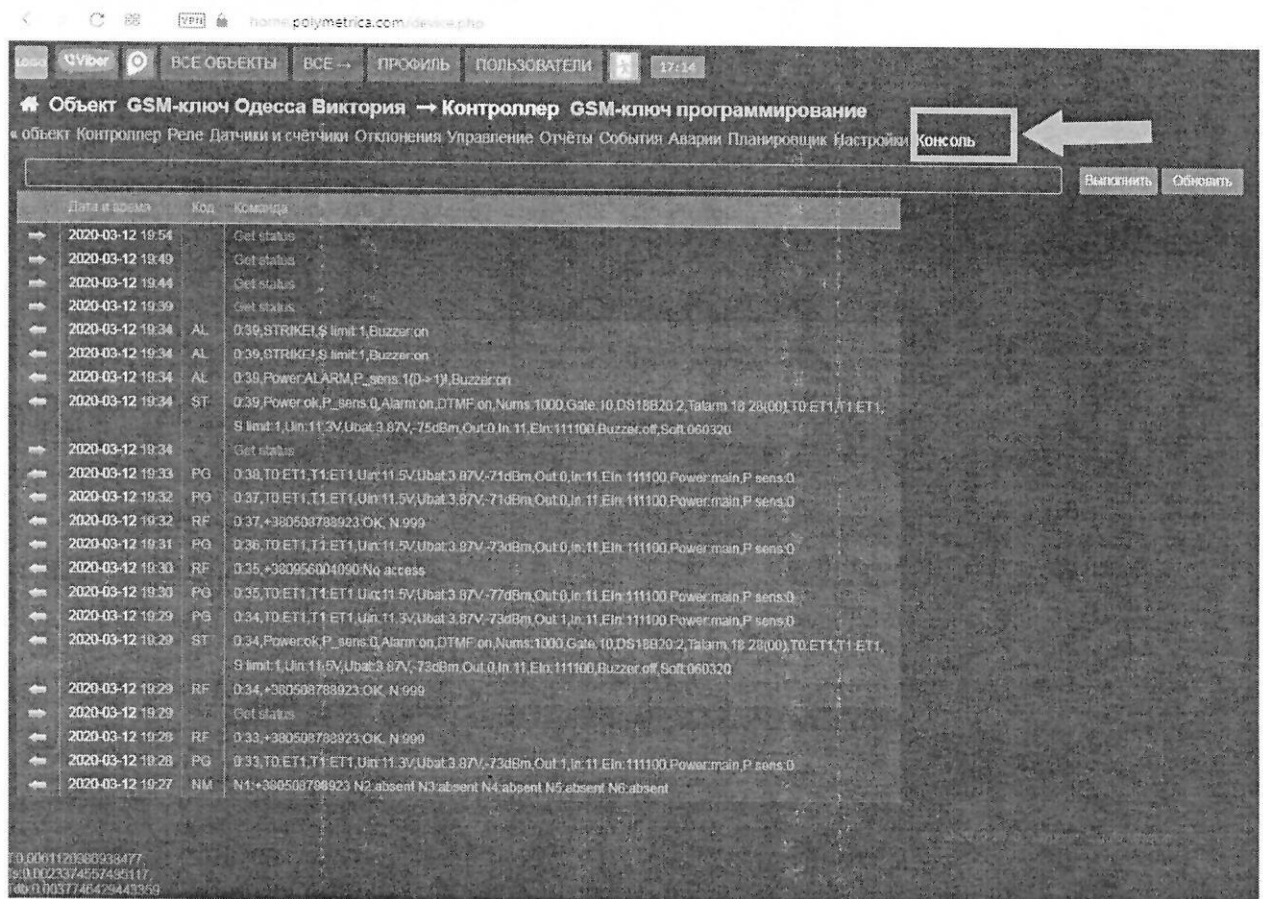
VPN home.polymetrica.com/device.php

Logo Viber ВСЕ ОБЪЕКТЫ ВСЕ → ПРОФИЛЬ ПОЛЬЗОВАТЕЛИ 17:14

Объект GSM-ключ Одесса Виктория → Контроллер GSM-ключ программирование

« объект Контроллер Реле Датчики и счётчики Отклонения Управление Отчёты События Аварии Планировщик Настройки Консоль

Выполнить Обновить

| | Дата и время | Код | Команда |
|---|---|---|---|
| → | 2020-03-12 19:54 | | Get status |
| → | 2020-03-12 19:49 | | Get status |
| → | 2020-03-12 19:44 | | Get status |
| → | 2020-03-12 19:39 | | Get status |
| ← | 2020-03-12 19:34 | AL | 0:39,STRIKE!,S limit:1,Buzzer:on |
| ← | 2020-03-12 19:34 | AL | 0:39,STRIKE!,S limit:1,Buzzer:on |
| ← | 2020-03-12 19:34 | AL | 0:39,Power:ALARM,P_sens:1(0->1),Buzzer:on |
| ← | 2020-03-12 19:34 | ST | 0:39,Power:ok,P_sens:0,Alarm:on,DTMF:on,Nums:1000,Gate:10,DS18B20:2,Talarm:18.28(00),T0:ET1,T1:ET1, S limit:1,Uin:11.3V,Ubat:3.87V,-75dBm,Out:0,In:11,EIn:111100,Buzzer:off,Soft:060320 |
| → | 2020-03-12 19:34 | | Get status |
| ← | 2020-03-12 19:33 | PG | 0:38,T0:ET1,T1:ET1,Uin:11.5V,Ubat:3.87V,-71dBm,Out:0,In:11,EIn:111100,Power:main,P sens:0 |
| ← | 2020-03-12 19:32 | PG | 0:37,T0:ET1,T1:ET1,Uin:11.5V,Ubat:3.87V,-71dBm,Out:0,In:11,EIn:111100,Power:main,P sens:0 |
| ← | 2020-03-12 19:32 | RF | 0:37,+380508788923:OK, N:999 |
| ← | 2020-03-12 19:31 | PG | 0:36,T0:ET1,T1:ET1,Uin:11.5V,Ubat:3.87V,-73dBm,Out:0,In:11,EIn:111100,Power:main,P sens:0 |
| ← | 2020-03-12 19:30 | RF | 0:35,+380956004090:No access |
| ← | 2020-03-12 19:30 | PG | 0:35,T0:ET1,T1:ET1,Uin:11.5V,Ubat:3.87V,-77dBm,Out:0,In:11,EIn:111100,Power:main,P sens:0 |
| ← | 2020-03-12 19:29 | PG | 0:34,T0:ET1,T1:ET1,Uin:11.3V,Ubat:3.87V,-73dBm,Out:1,In:11,EIn:111100,Power:main,P sens:0 |
| ← | 2020-03-12 19:29 | ST | 0:34,Power:ok,P_sens:0,Alarm:on,DTMF:on,Nums:1000,Gate:10,DS18B20:2,Talarm:18.28(00),T0:ET1,T1:ET1, S limit:1,Uin:11.5V,Ubat:3.87V,-73dBm,Out:0,In:11,EIn:111100,Buzzer:off,Soft:060320 |
| ← | 2020-03-12 19:29 | RF | 0:34,+380508788923:OK, N:999 |
| → | 2020-03-12 19:29 | | Get status |
| ← | 2020-03-12 19:28 | RF | 0:33,+380508788923:OK, N:999 |
| ← | 2020-03-12 19:28 | PG | 0:33,T0:ET1,T1:ET1,Uin:11.3V,Ubat:3.87V,-73dBm,Out:1,In:11,EIn:111100,Power:main,P sens:0 |
| ← | 2020-03-12 19:27 | NM | N1:+380508788923 N2:absent N3:absent N4:absent N5:absent N6:absent |

t:0.0061128988938477,
s:0.0023374557495117,
db:0.0037746429443359